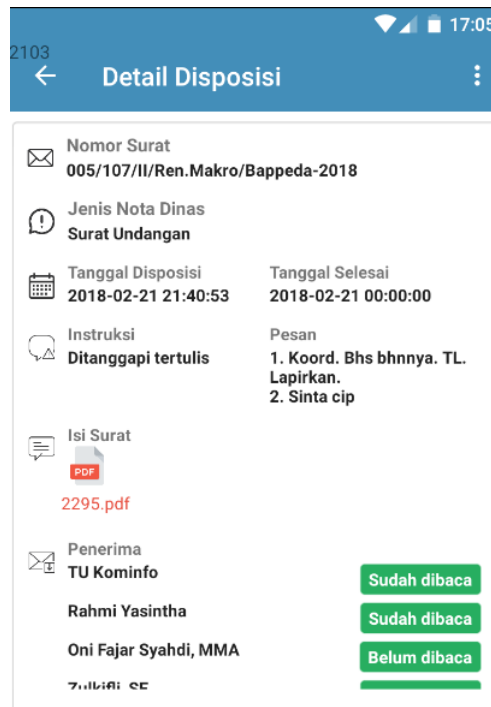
17:05

2103

Detail Disposisi

Nomor Surat
005/107/II/Ren.Makro/Bappeda-2018

Jenis Nota Dinas
Surat Undangan

Tanggal Disposisi
2018-02-21 21:40:53

Tanggal Selesai
2018-02-21 00:00:00

Instruksi
Ditanggapi tertulis

Pesan
1. Koord. Bhs bhnnya. TL. Lapirkan.
2. Sinta cip

Isi Surat
PDF
2295.pdf

Penerima
TU Kominfo
Sudah dibaca

Rahmi Yasintha
Sudah dibaca

Oni Fajar Syahdi, MMA
Belum dibaca

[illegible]